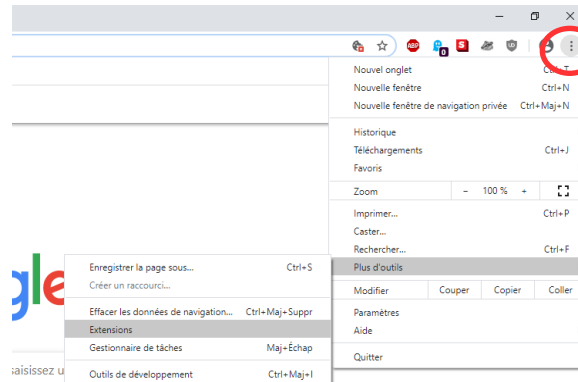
ABP 0 S

Nouvel onglet Ctrl+T
Nouvelle fenêtre Ctrl+N
Nouvelle fenêtre de navigation privée Ctrl+Maj+N

Historique
Téléchargements Ctrl+J
Favoris

Zoom – 100 % +

Imprimer... Ctrl+P
Caster...
Rechercher... Ctrl+F
Plus d'outils

Modifier Couper Copier Coller

Paramètres
Aide

Quitter

Enregistrer la page sous... Ctrl+S
Créer un raccourci...

Effacer les données de navigation... Ctrl+Maj+Suppr
Extensions
Gestionnaire de tâches Maj+Échap

Outils de développement Ctrl+Maj+I

gle

saisissez u